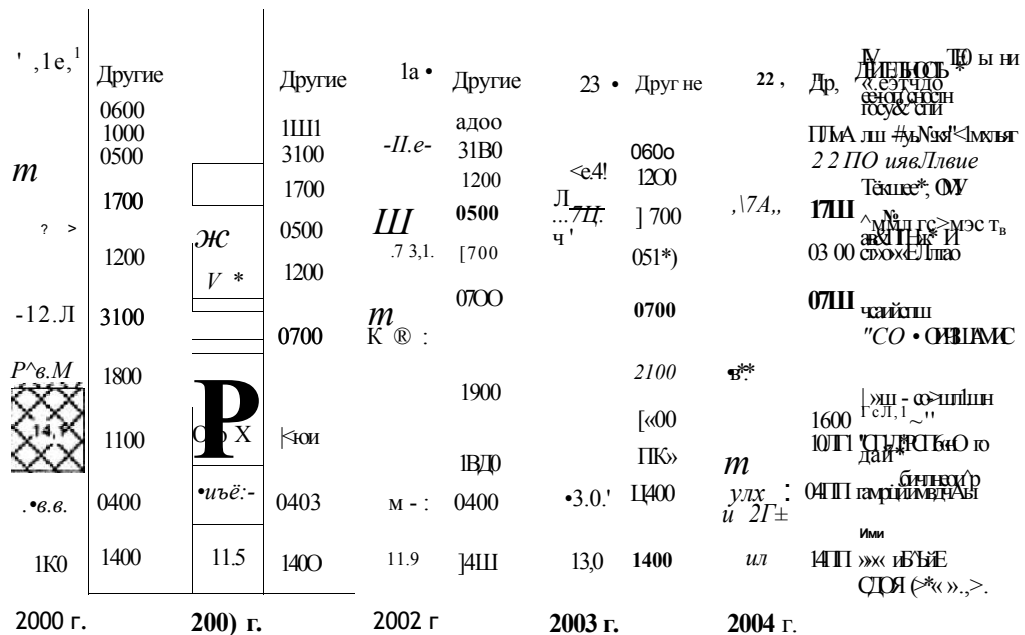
' ,1е,¹ Другие Другие 1а • Другие 23 • Друг не 22 , Др,

0600 1000 0500 1Ш1 3100 адоо 31В0 -II.е- 060о

m 1700 1700 1200 <е4! 1200

? > 1200 Ш 0500 Л ...7Ц. ] 700 ,\7А,, 17Ш

.7 3,1. [700 ч ' 051*) 03 00

-12.Л 3100 0700 0700 0700 07Ш

P^в.М 1800 m К ® :

1900 2100 •в**

1100 [«00 1600

1ВД0 ПК» m

.•в.в. 0400 •иъё:- 0403 м - : 0400 •3.0.' Ц400 улх и 2Г± 04ПП

1К0 1400 11.5 140О 11.9 ]4Ш 13,0 1400 ил 14ПП

2000 г. 200) г. 2002 г 2003 г. 2004 г.